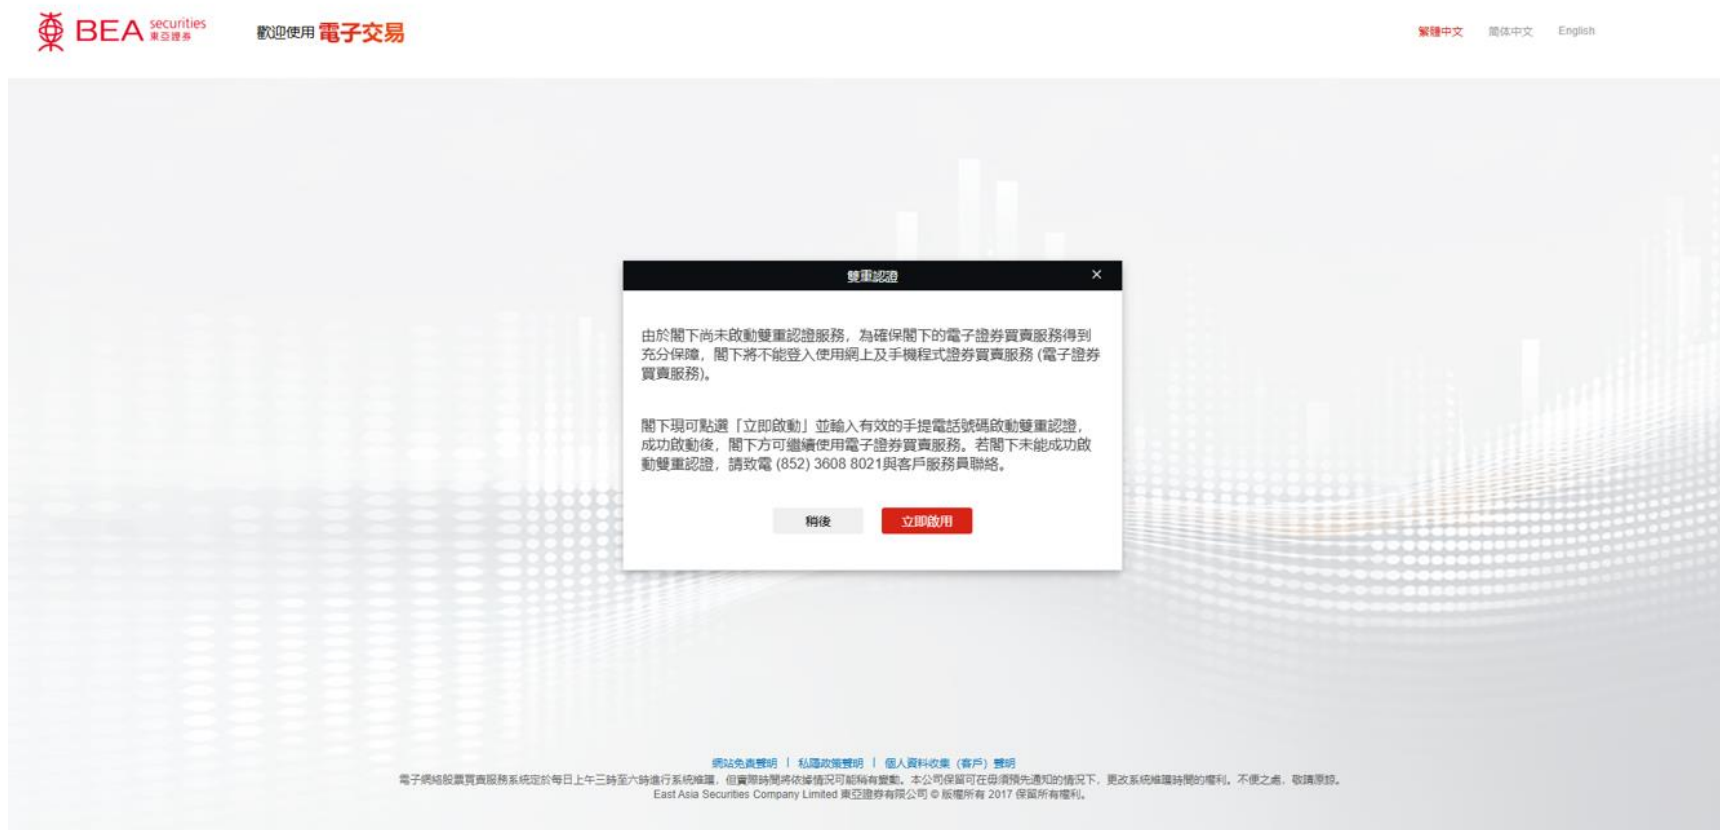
BEA securities 東亞證券

歡迎使用 電子交易

繁體中文 简体中文 English

雙重認證 ×

由於閣下尚未啟動雙重認證服務，為確保閣下的電子證券買賣服務得到充分保障，閣下將不能登入使用網上及手機程式證券買賣服務 (電子證券買賣服務)。

閣下現可點選「立即啟動」並輸入有效的手提電話號碼啟動雙重認證，成功啟動後，閣下方可繼續使用電子證券買賣服務。若閣下未能成功啟動雙重認證，請致電 (852) 3608 8021與客戶服務員聯絡。

稍後 立即啟用

網站免責聲明 | 私隱政策聲明 | 個人資料收集（客戶）聲明

電子網絡股票買賣服務系統定於每日上午三時至六時進行系統維護，但實際時間將依據情況可能稍有變動。本公司保留可在毋須預先通知的情況下，更改系統維護時間的權利。不便之處，敬請原諒。

East Asia Securities Company Limited 東亞證券有限公司 © 版權所有 2017 保留所有權利。